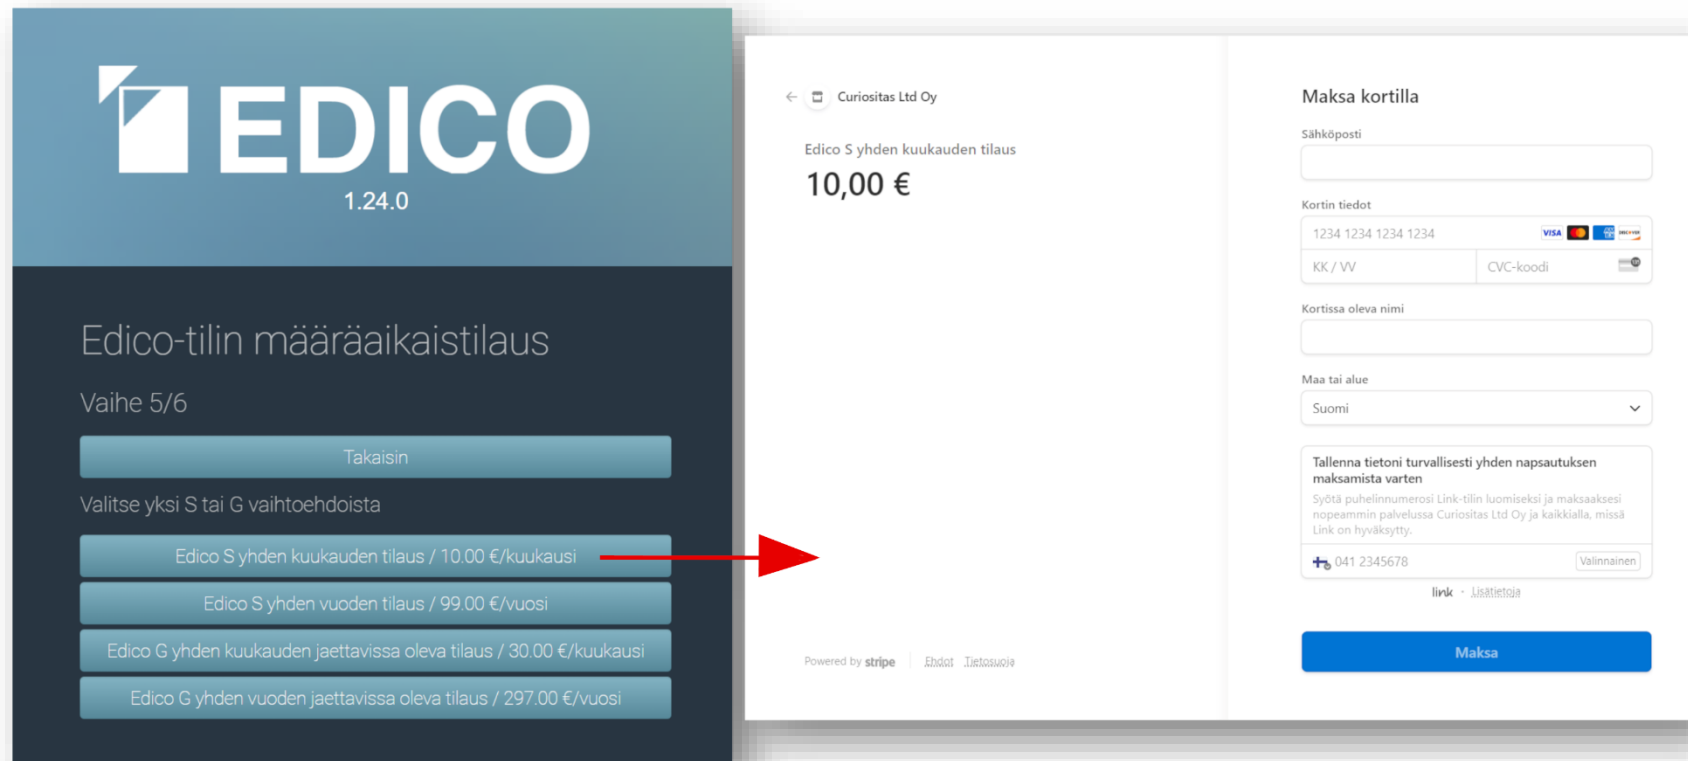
EDICO
1.24.0

Edico-tilin määräaikaistilaus

Vaihe 5/6

Takaisin

Valitse yksi S tai G vaihtoehdoista

Edico S yhden kuukauden tilaus / 10.00 €/kuukausi

Edico S yhden vuoden tilaus / 99.00 €/vuosi

Edico G yhden kuukauden jaettavissa oleva tilaus / 30.00 €/kuukausi

Edico G yhden vuoden jaettavissa oleva tilaus / 297.00 €/vuosi

Curiositas Ltd Oy

Edico S yhden kuukauden tilaus

10,00 €

Powered by stripe | Ehdot Tietosuoja

Maksa kortilla

Sähköposti

Kortin tiedot

1234 1234 1234 1234

VISA

KK / VV

CVC-koodi

Kortissa oleva nimi

Maa tai alue

Suomi

Tallenna tietoni turvallisesti yhden napsautuksen maksamista varten

Syötä puhelinnumerosi Link-tilin luomiseksi ja maksaaksesi nopeammin palvelussa Curiositas Ltd Oy ja kaikkialla, missä Link on hyväksytty.

041 2345678

Valinnainen

link · Lisätietoja

Maksa